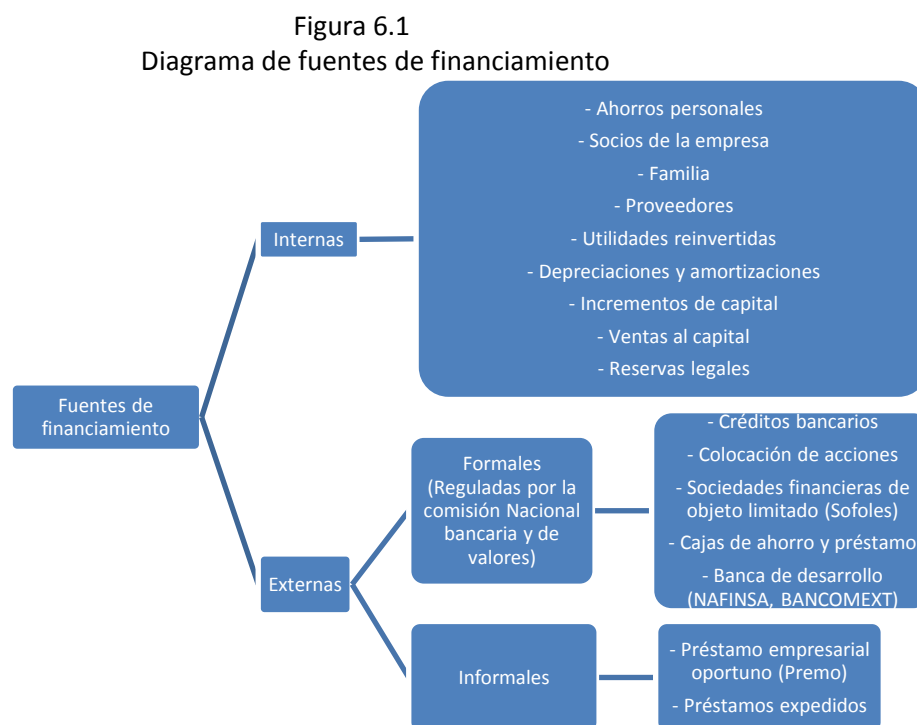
Figura 6.1
Diagrama de fuentes de financiamiento

Fuentes de financiamiento

Internas

- Ahorros personales
- Socios de la empresa
- Familia
- Proveedores
- Utilidades reinvertidas
- Depreciaciones y amortizaciones
- Incrementos de capital
- Ventas al capital
- Reservas legales

Externas

Formales (Reguladas por la comisión Nacional bancaria y de valores)

- Créditos bancarios
- Colocación de acciones
- Sociedades financieras de objeto limitado (Sofoles)
- Cajas de ahorro y préstamo
- Banca de desarrollo (NAFINSA, BANCOMEXT)

Informales

- Préstamo empresarial oportuno (Premo)
- Préstamos expedidos